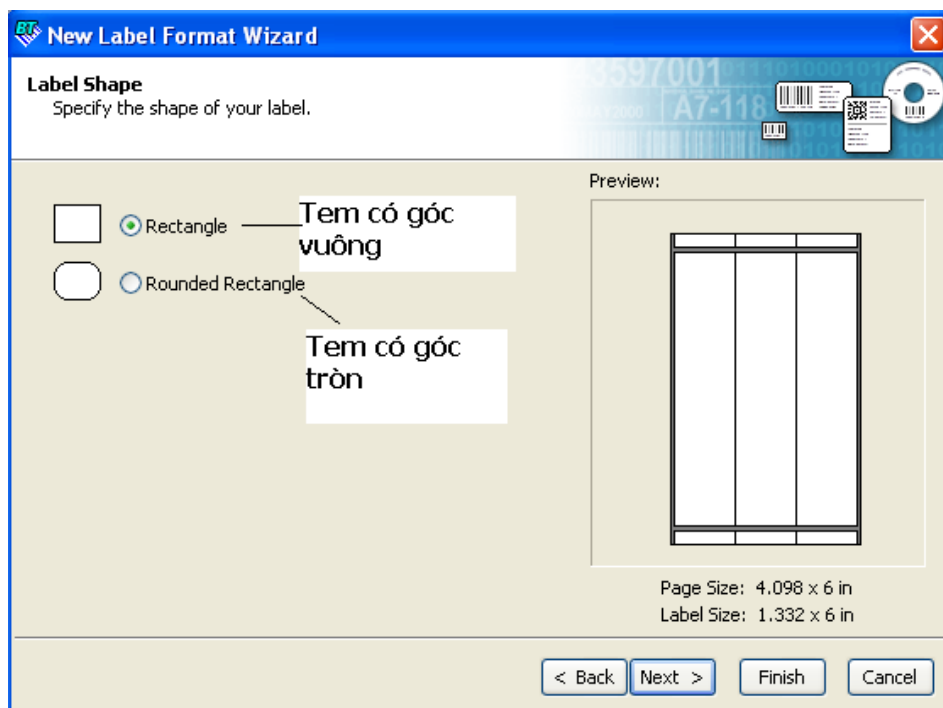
New Label Format Wizard

Label Shape
Specify the shape of your label.

3597001
A7-118

Rectangle
Tem có góc vuông

Rounded Rectangle
Tem có góc tròn

Preview:

Page Size: 4.098 x 6 in
Label Size: 1.332 x 6 in

< Back
Next >
Finish
Cancel